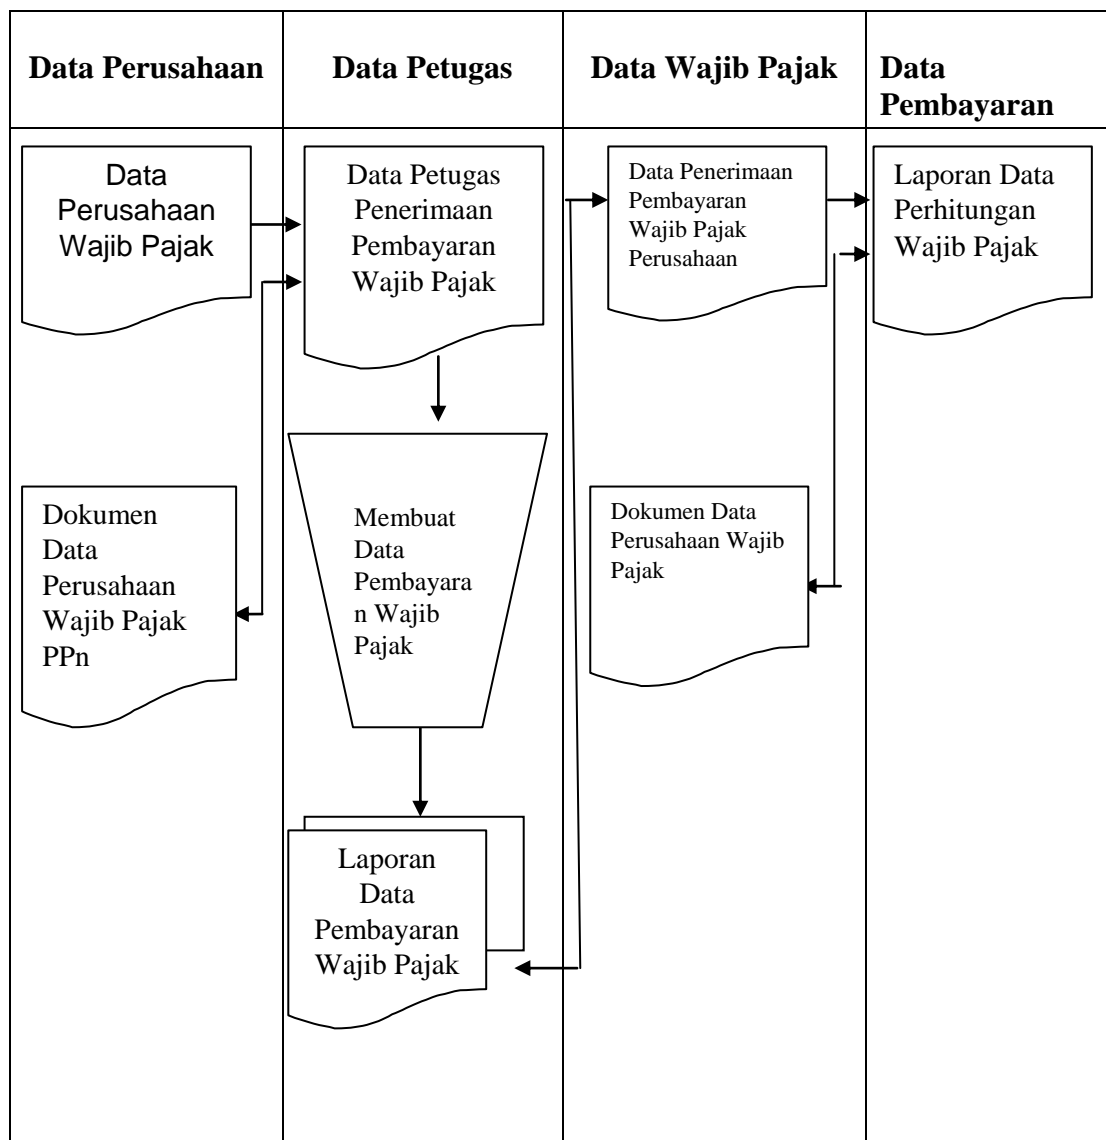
| Data Perusahaan | Data Petugas | Data Wajib Pajak | Data Pembayaran |
|---|---|---|---|
| Data Perusahaan Wajib Pajak | Data Petugas Penerimaan Pembayaran Wajib Pajak | Data Penerimaan Pembayaran Wajib Pajak Perusahaan | Laporan Data Perhitungan Wajib Pajak |
| Dokumen Data Perusahaan Wajib Pajak PPn | Membuat Data Pembayara n Wajib Pajak | Dokumen Data Perusahaan Wajib Pajak | |
| | Laporan Data Pembayaran Wajib Pajak | | |